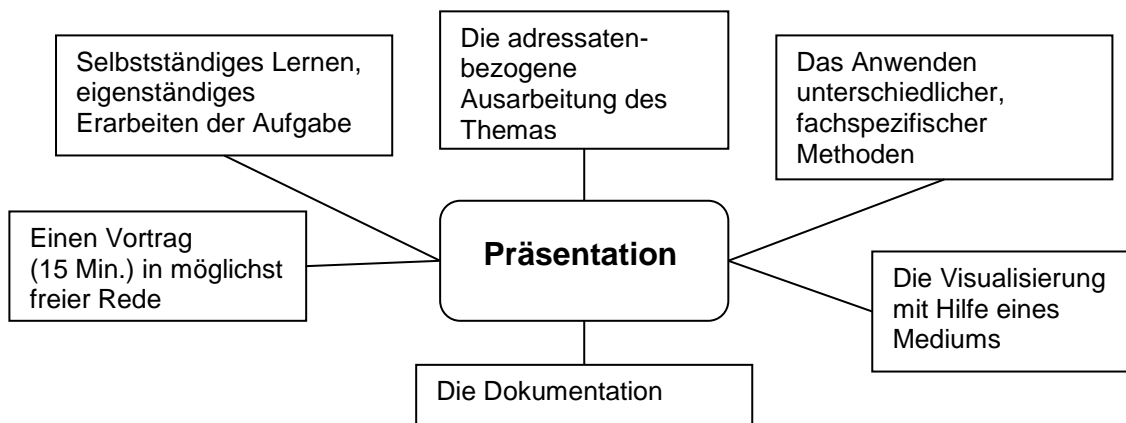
Die adressatenbezogene Ausarbeitung des Themas

Selbstständiges Lernen, eigenständiges Erarbeiten der Aufgabe

Das Anwenden unterschiedlicher, fachspezifischer Methoden

Präsentation

Einen Vortrag (15 Min.) in möglichst freier Rede

Die Visualisierung mit Hilfe eines Mediums

Die Dokumentation